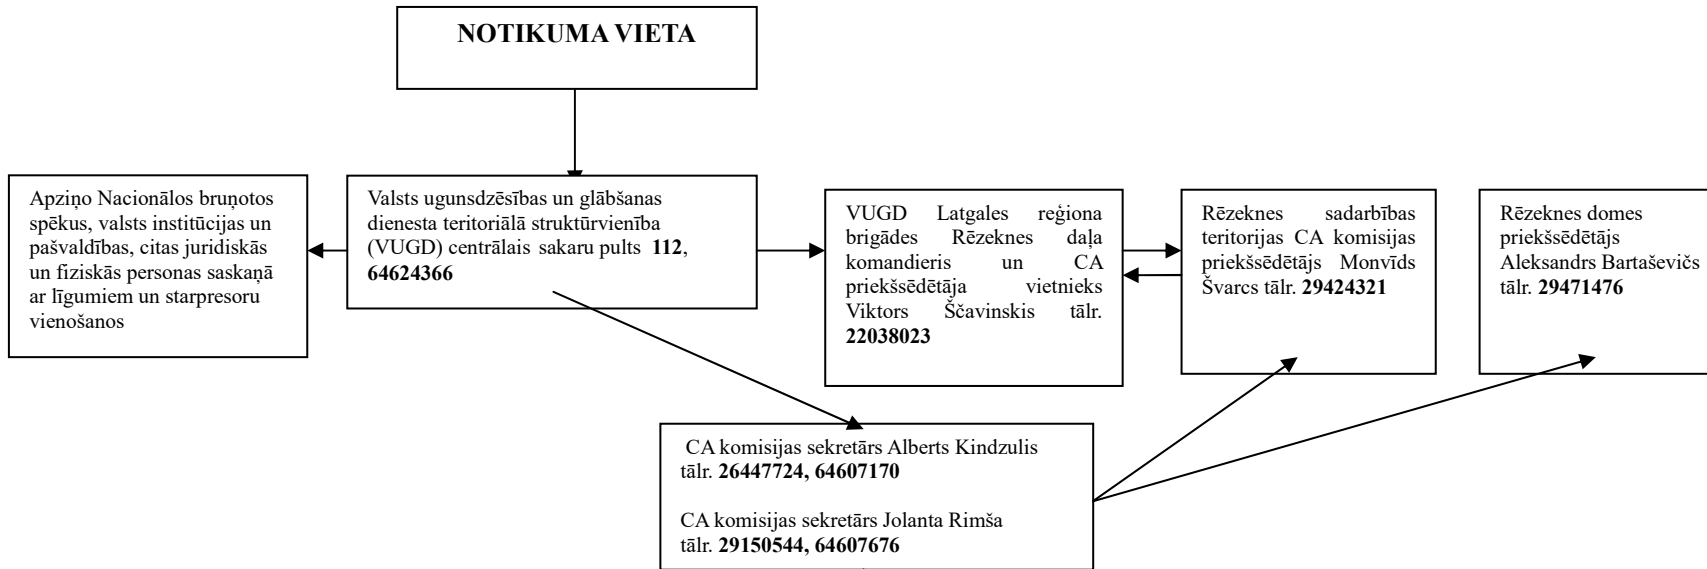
NOTIKUMA VIETA

Apziņo Nacionālos bruņotos spēkus, valsts institūcijas un pašvaldības, citas juridiskās un fiziskās personas saskaņā ar līgumiem un starpresoru vienošanos

Valsts ugunsdzēsības un glābšanas dienesta teritoriālā struktūrvienība (VUGD) centrālais sakaru pults **112**, **64624366**

VUGD Latgales reģiona brigādes Rēzeknes daļa komandieris un CA priekšsēdētāja vietnieks Viktors Ščavinskis tālr. **22038023**

Rēzeknes sadarbības teritorijas CA komisijas priekšsēdētājs Monvīds Švarcs tālr. **29424321**

Rēzeknes domes priekšsēdētājs Aleksandrs Bartaševičs tālr. **29471476**

CA komisijas sekretārs Alberts Kindzulis tālr. **26447724, 64607170**

CA komisijas sekretārs Jolanta Rimša tālr. **29150544, 64607676**